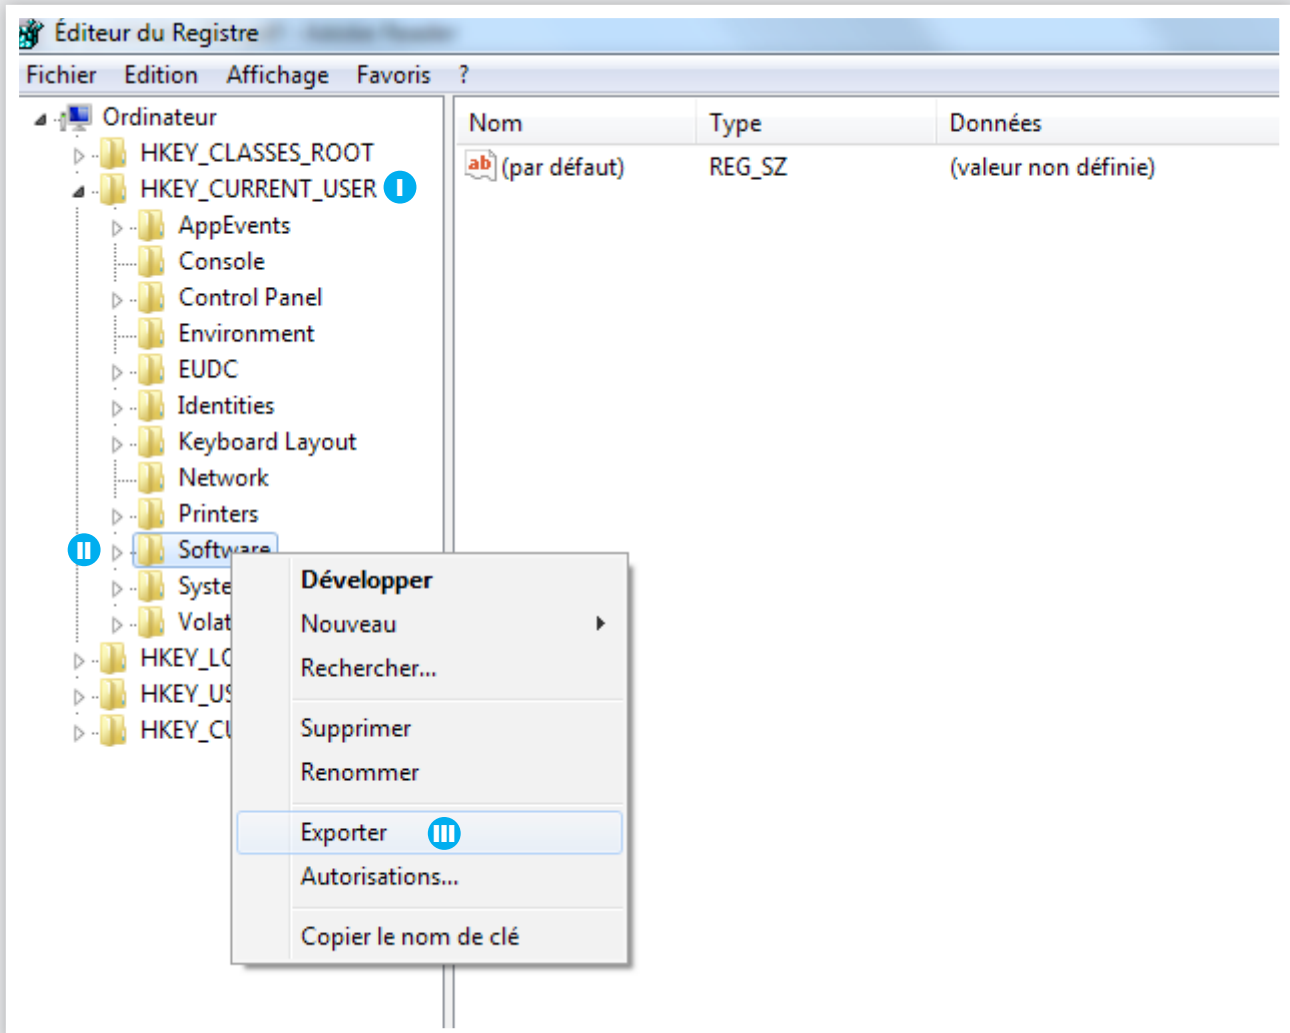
Éditeur du Registre

Fichier Edition Affichage Favoris ?

Ordinateur
HKEY_CLASSES_ROOT
HKEY_CURRENT_USER I
AppEvents
Console
Control Panel
Environment
EUDC
Identities
Keyboard Layout
Network
Printers
II Software
Syste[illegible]
Volat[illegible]
HKEY_L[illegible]
HKEY_U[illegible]
HKEY_C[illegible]

| Nom | Type | Données |
|---|---|---|
| ab (par défaut) | REG_SZ | (valeur non définie) |

Développer
Nouveau
Rechercher...
Supprimer
Renommer
Exporter III
Autorisations...
Copier le nom de clé